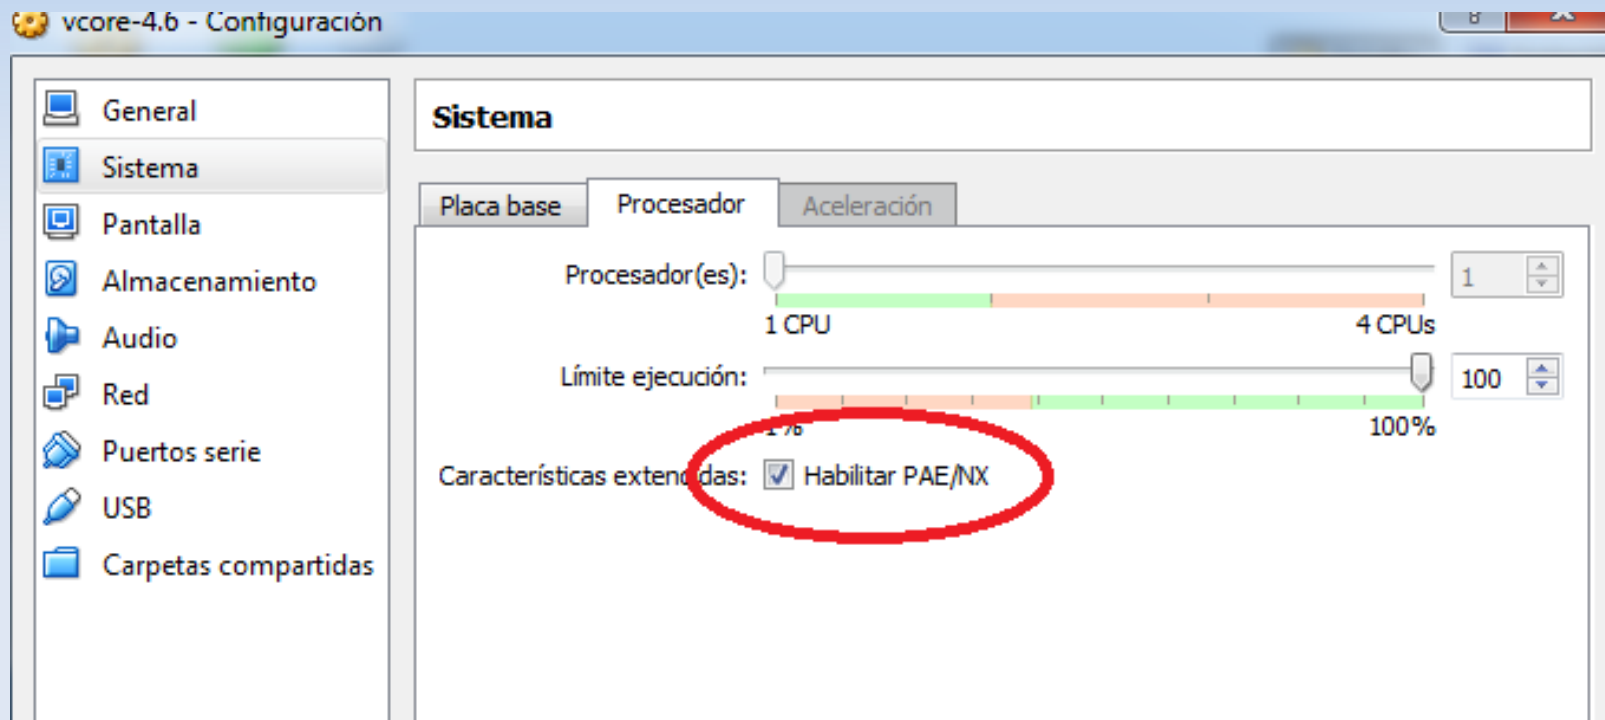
vcore-4.6 - Configuración

General
Sistema
Pantalla
Almacenamiento
Audio
Red
Puertos serie
USB
Carpetas compartidas

Sistema

Placa base
Procesador
Aceleración

Procesador(es):
1
1 CPU
4 CPUs

Límite ejecución:
100
1%
100%

Características extendidas: Habilitar PAE/NX